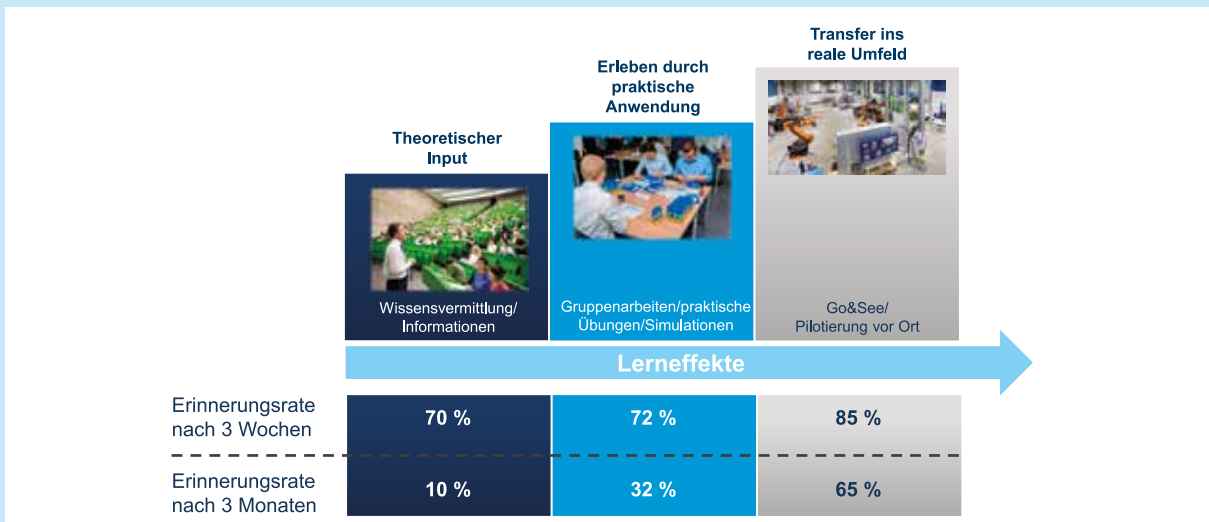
Theoretischer Input

Erleben durch praktische Anwendung

Transfer ins reale Umfeld

Wissensvermittlung/ Informationen

Gruppenarbeiten/praktische Übungen/Simulationen

Go&See/ Pilotierung vor Ort

Lerneffekte

| | | | |
|---|---|---|---|
| Erinnerungsrate nach 3 Wochen | 70 % | 72 % | 85 % |
| Erinnerungsrate nach 3 Monaten | 10 % | 32 % | 65 % |